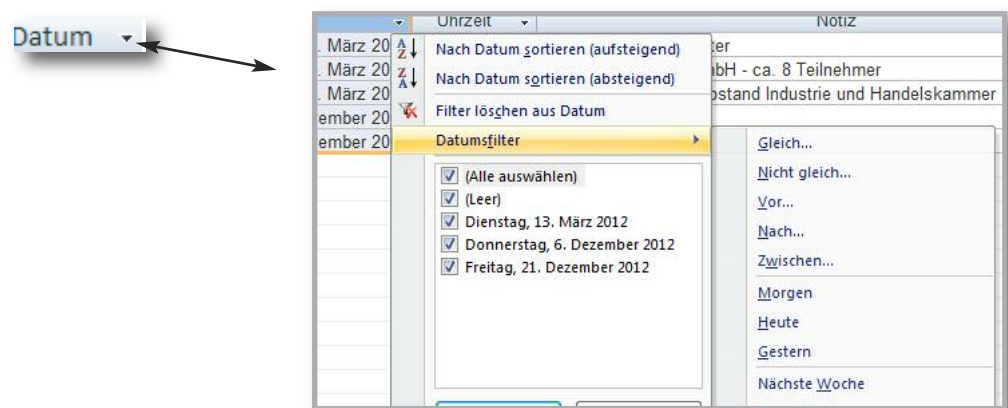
Datum

Uhrzeit

Notiz

. März 20

. März 20

. März 20

ember 20

ember 20

Nach Datum sortieren (aufsteigend)

Nach Datum sortieren (absteigend)

Filter löschen aus Datum

Datumsfilter

(Alle auswählen)

(Leer)

Dienstag, 13. März 2012

Donnerstag, 6. Dezember 2012

Freitag, 21. Dezember 2012

ter

nbH - ca. 8 Teilnehmer

rstand Industrie und Handelskammer

Gleich...

Nicht gleich...

Vor...

Nach...

Zwischen...

Morgen

Heute

Gestern

Nächste Woche